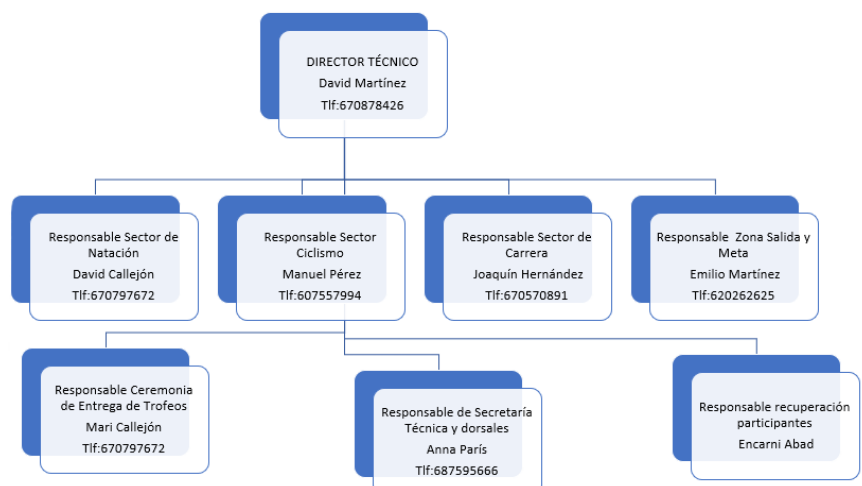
DIRECTOR TÉCNICO
David Martínez
Tlf:670878426

Responsable Sector de Natación
David Callejón
Tlf:670797672

Responsable Sector Ciclismo
Manuel Pérez
Tlf:607557994

Responsable Sector de Carrera
Joaquín Hernández
Tlf:670570891

Responsable Zona Salida y Meta
Emilio Martínez
Tlf:620262625

Responsable Ceremonia de Entrega de Trofeos
Mari Callejón
Tlf:670797672

Responsable de Secretaría Técnica y dorsales
Anna París
Tlf:687595666

Responsable recuperación participantes
Encarni Abad